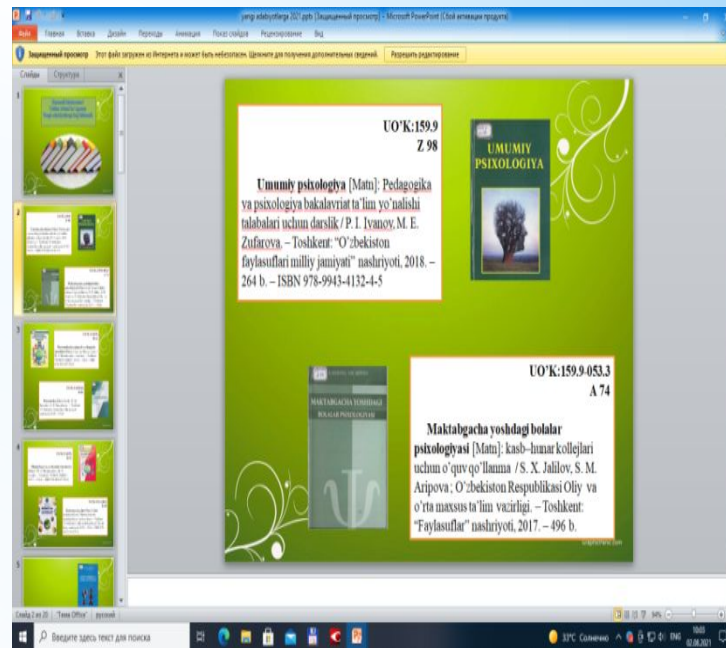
yangi adabiyotlarga 2021.pptx [Защищенный просмотр] - Microsoft PowerPoint (Сбой активации продукта)

Файл Главная Вставка Дизайн Переходы Анимация Показ слайдов Рецензирование Вид

Защищенный просмотр Этот файл загружен из Интернета и может быть небезопасен. Щелкните для получения дополнительных сведений. Разрешить редактирование

Слайды Структура

UO'K:159.9
Z 98

Umumiy psixologiya [Matn]: Pedagogika va psixologiya bakalavriat ta'lim yo'nalishi talabalari uchun darslik / P. I. Ivanov, M. E. Zufarova. – Toshkent: "O'zbekiston faylasuflari milliy jamiyati" nashriyoti, 2018. – 264 b. – ISBN 978-9943-4132-4-5

UMUMIY PSIXOLOGIYA

MAKTABGACHA YOSHDAGI BOLALAR PSIXOLOGIYASI

UO'K:159.9-053.3
A 74

Maktabgacha yoshdagi bolalar psixologiyasi [Matn]: kasb–hunar kollejlari uchun o'quv qo'llanma / S. X. Jalilov, S. M. Aripova ; O'zbekiston Respublikasi Oliy va o'rta maxsus ta'lim vazirligi. – Toshkent: "Faylasuflar" nashriyoti, 2017. – 496 b.

Слайд 2 из 20 "Тема Office" русский

Введите здесь текст для поиска

33°C Солнечно ENG 10:03 02.08.2021